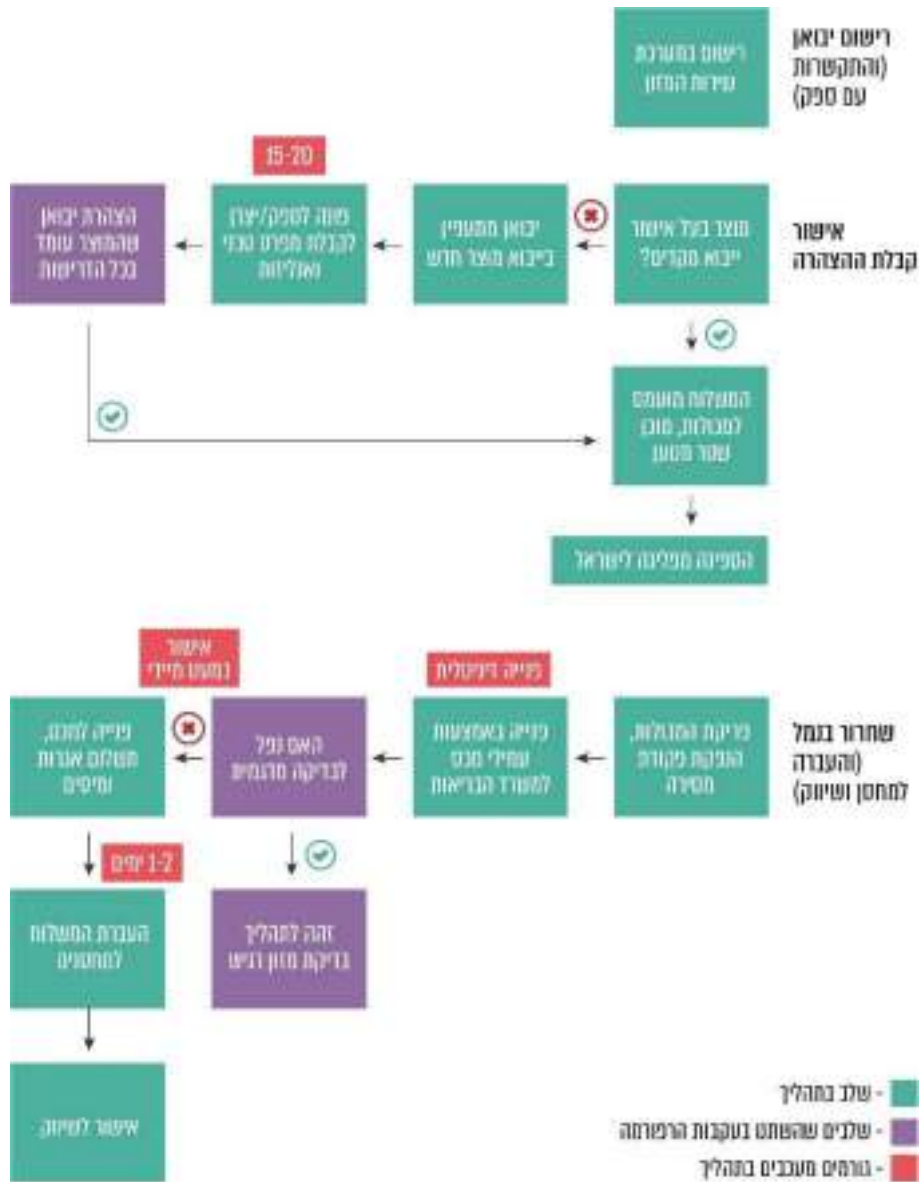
רישום יבואן (והתקשרות עם ספק)

רישום במערכת שירות המזון

אישור קבלת ההצהרה

מוצר בעל אישור יבוא מקדים?

יבואן מעוניין ביבוא מוצר חדש

15-20

פונה לספק/יצרן לקבלת מפרט טכני ואנליזות

הצהרת יבואן שהמוצר עומד בכל הדרישות

המשלוח מועמס למכולות, מוכן שטר מטען

הספינה מפליגה לישראל

שחרור בנמל (והעברה למחסן ושיווק)

פריקת המכולות, הנפקת מקורות מסירה

פנייה דיגיטלית

פנייה באמצעות עמילי מכס למשרד הבריאות

אישור במענה מיידי

האם נפל לבדיקה מדגמית

פנייה למכס, תשלום אגרות ומיסים

1-2 ימים

זהה לתהליך בדיקת מזון רגיש

העברת המשלוח למחסנים

אישור לשיווק

- שלב בתהליך

- שלבים שהשתנו בעקבות הרפורמה

- גורמים מעכבים בתהליך